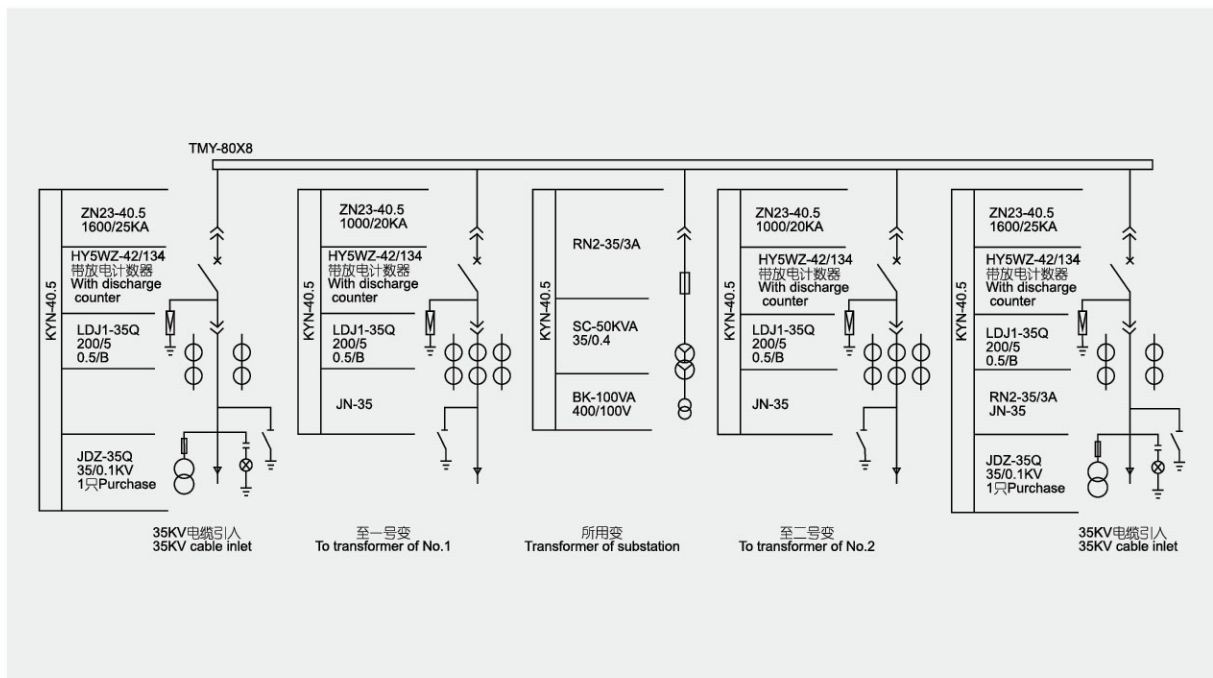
TMY-80X8

KYN-40.5
ZN23-40.5
1600/25KA
HY5WZ-42/134
带放电计数器
With discharge counter
LDJ1-35Q
200/5
0.5/B
JDZ-35Q
35/0.1KV
1只Purchase
35KV电缆引入
35KV cable inlet

KYN-40.5
ZN23-40.5
1000/20KA
HY5WZ-42/134
带放电计数器
With discharge counter
LDJ1-35Q
200/5
0.5/B
JN-35
至一号变
To transformer of No.1

KYN-40.5
RN2-35/3A
SC-50KVA
35/0.4
BK-100VA
400/100V
所用变
Transformer of substation

KYN-40.5
ZN23-40.5
1000/20KA
HY5WZ-42/134
带放电计数器
With discharge counter
LDJ1-35Q
200/5
0.5/B
JN-35
至二号变
To transformer of No.2

KYN-40.5
ZN23-40.5
1600/25KA
HY5WZ-42/134
带放电计数器
With discharge counter
LDJ1-35Q
200/5
0.5/B
RN2-35/3A
JN-35
JDZ-35Q
35/0.1KV
1只Purchase
35KV电缆引入
35KV cable inlet